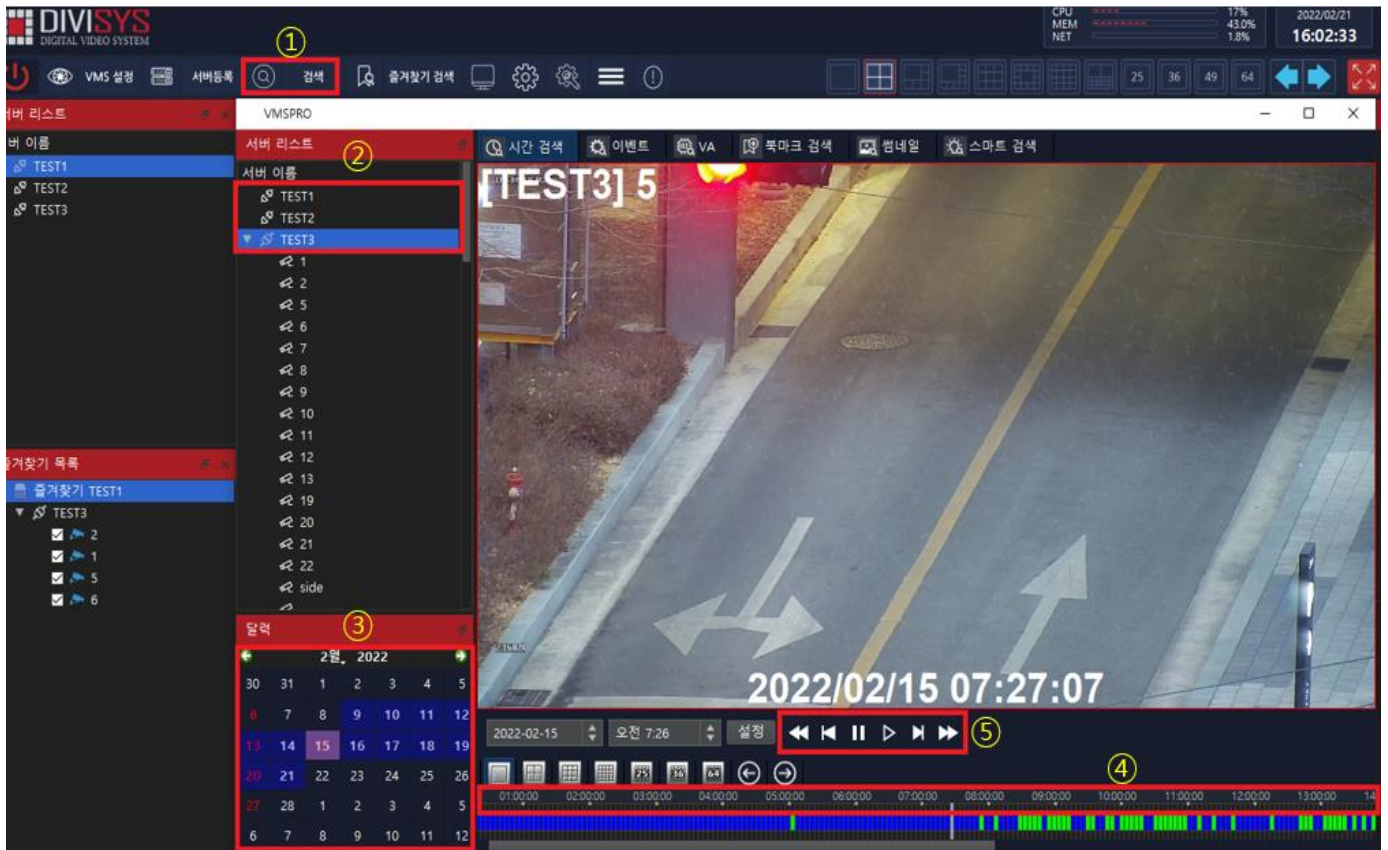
DIVISYS
DIGITAL VIDEO SYSTEM

CPU 17%
MEM 43.0%
NET 1.8%
2022/02/21
16:02:33

①
VMS 설정 서버등록 검색 즐겨찾기 검색

25 36 49 64

서버 리스트
버 이름
TEST1
TEST2
TEST3

즐겨찾기 목록
즐겨찾기 TEST1
TEST3
2
1
5
6

VMSPRO

서버 리스트 ②
서버 이름
TEST1
TEST2
TEST3
1
2
5
6
7
8
9
10
11
12
13
19
20
21
22
side

달력 ③
2월 2022

| 30 | 31 | 1 | 2 | 3 | 4 | 5 |
|---|---|---|---|---|---|---|
| 6 | 7 | 8 | 9 | 10 | 11 | 12 |
| 13 | 14 | 15 | 16 | 17 | 18 | 19 |
| 20 | 21 | 22 | 23 | 24 | 25 | 26 |
| 27 | 28 | 1 | 2 | 3 | 4 | 5 |
| 6 | 7 | 8 | 9 | 10 | 11 | 12 |

시간 검색 이벤트 VA 북마크 검색 썸네일 스마트 검색

[TEST3] 5
2022/02/15 07:27:07

2022-02-15 오전 7:26 설정 ⑤

④
01:00:00 02:00:00 03:00:00 04:00:00 05:00:00 06:00:00 07:00:00 08:00:00 09:00:00 10:00:00 11:00:00 12:00:00 13:00:00 14